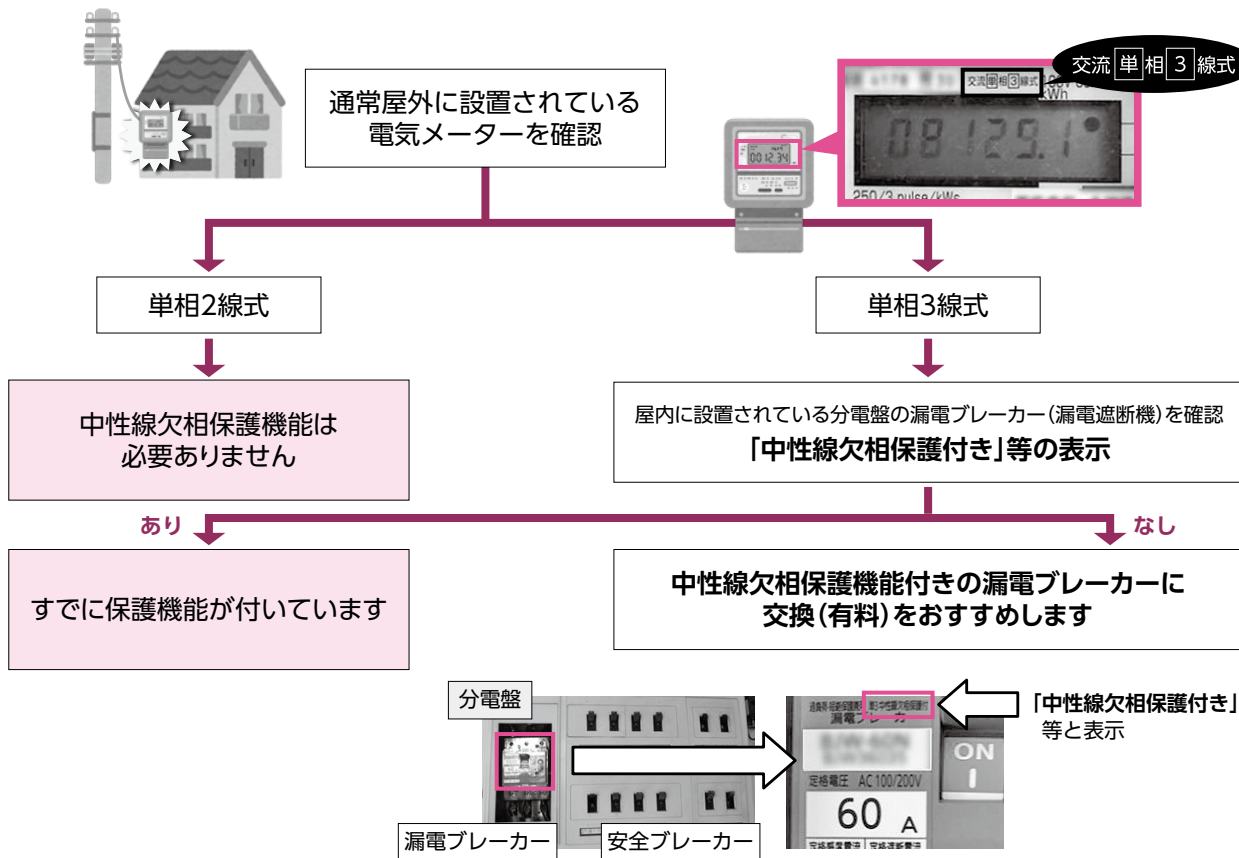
通常屋外に設置されている
電気メーターを確認

交流単相3線式

交流単相3線式

0812５.1

250/3 pulse/kWs

単相2線式

単相3線式

中性線欠相保護機能は
必要ありません

屋内に設置されている分電盤の漏電ブレーカー（漏電遮断機）を確認
「中性線欠相保護付き」等の表示

あり

なし

すでに保護機能が付いています

中性線欠相保護機能付きの漏電ブレーカーに
交換（有料）をおすすめします

分電盤

漏電ブレーカー

安全ブレーカー

漏電ブレーカ

定格電圧 AC100/200V

60 A

ON

「中性線欠相保護付き」
等と表示